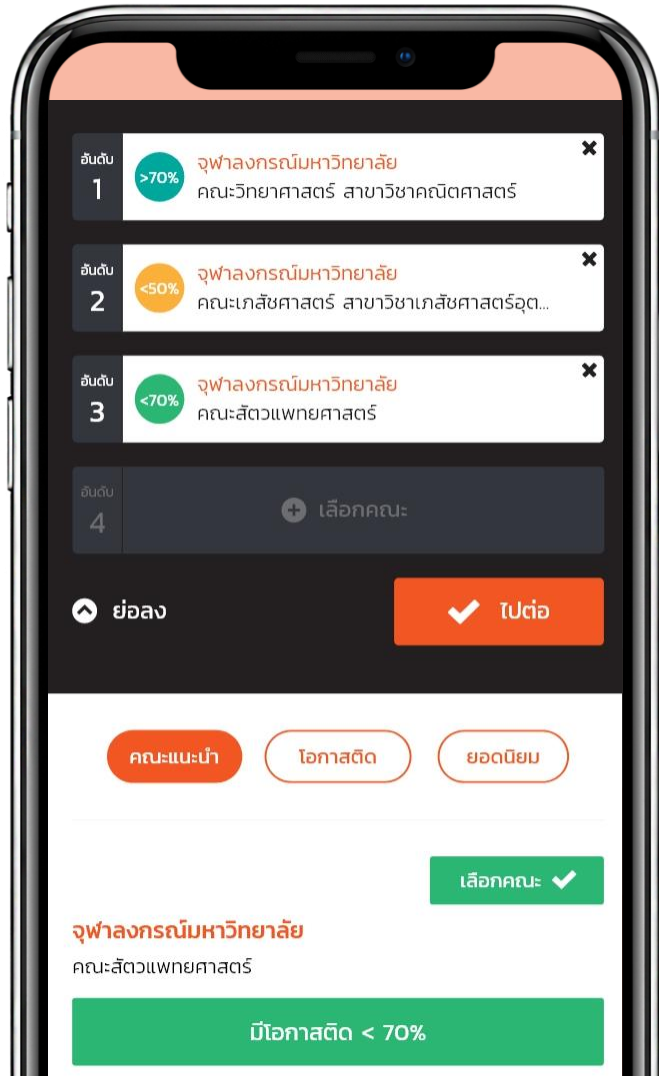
อันดับ
1
>70%
จุฬาลงกรณ์มหาวิทยาลัย
คณะวิทยาศาสตร์ สาขาวิชาคณิตศาสตร์

อันดับ
2
<50%
จุฬาลงกรณ์มหาวิทยาลัย
คณะเภสัชศาสตร์ สาขาวิชาเภสัชศาสตร์อุต...

อันดับ
3
<70%
จุฬาลงกรณ์มหาวิทยาลัย
คณะสัตวแพทยศาสตร์

อันดับ
4
เลือกคณะ

ย่อลง

ไปต่อ

คณะแนะนำ
โอกาสติด
ยอดนิยม

เลือกคณะ

จุฬาลงกรณ์มหาวิทยาลัย
คณะสัตวแพทยศาสตร์

มีโอกาสติด < 70%